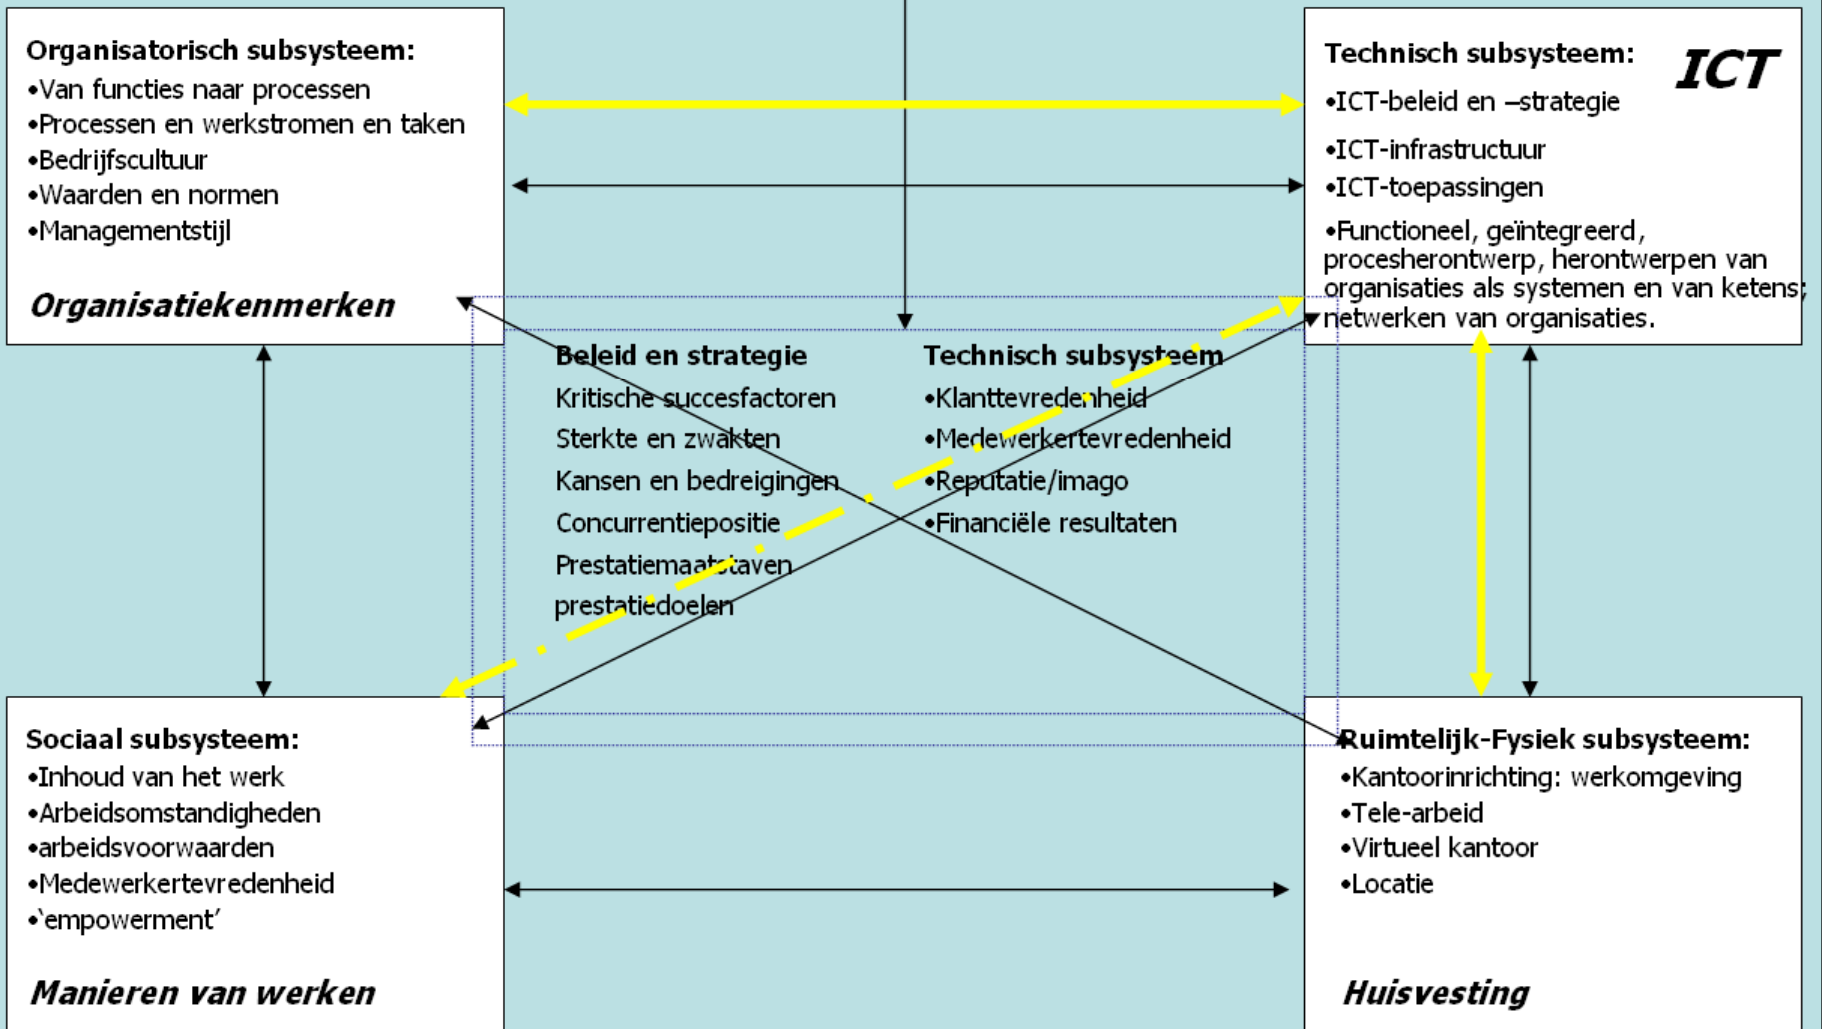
Organisatorisch subsysteem:
•Van functies naar processen
•Processen en werkstromen en taken
•Bedrijfscultuur
•Waarden en normen
•Managementstijl

Organisatiekenmerken

Technisch subsysteem:

ICT

•ICT-beleid en –strategie
•ICT-infrastructuur
•ICT-toepassingen
•Functioneel, geïntegreerd, procesherontwerp, herontwerpen van organisaties als systemen en van ketens; netwerken van organisaties.

Beleid en strategie
Kritische succesfactoren
Sterkte en zwakten
Kansen en bedreigingen
Concurrentiepositie
Prestatiemaatstaven
prestatiedoelen

Technisch subsysteem
•Klanttevredenheid
•Medewerkertevredenheid
•Reputatie/imago
•Financiële resultaten

Sociaal subsysteem:
•Inhoud van het werk
•Arbeidsomstandigheden
•arbeidsvoorwaarden
•Medewerkertevredenheid
•'empowerment'

Manieren van werken

Ruimtelijk-Fysiek subsysteem:
•Kantoorinrichting: werkomgeving
•Tele-arbeid
•Virtueel kantoor
•Locatie

Huisvesting